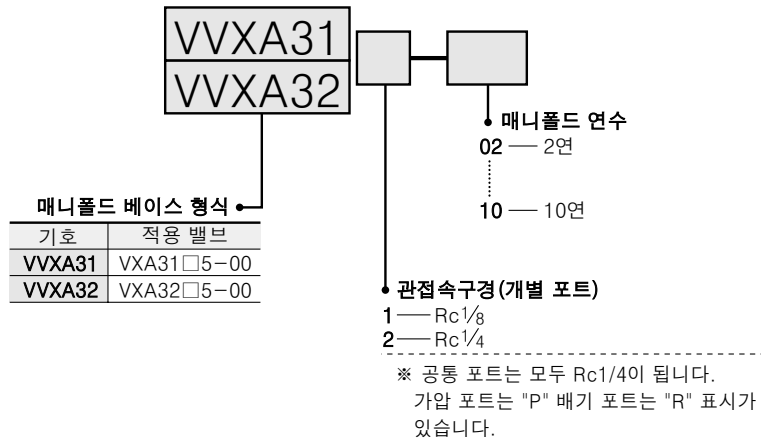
VVXA31
VVXA32

매니폴드 연수
02 — 2연
10 — 10연

매니폴드 베이스 형식

| 기호 | 적용 밸브 |
|---|---|
| VVXA31 | VXA31□5−00 |
| VVXA32 | VXA32□5−00 |

관접속구경(개별 포트)
1 — Rc$\frac{1}{8}$
2 — Rc$\frac{1}{4}$

※ 공통 포트는 모두 Rc1/4이 됩니다. 가압 포트는 "P" 배기 포트는 "R" 표시가 있습니다.